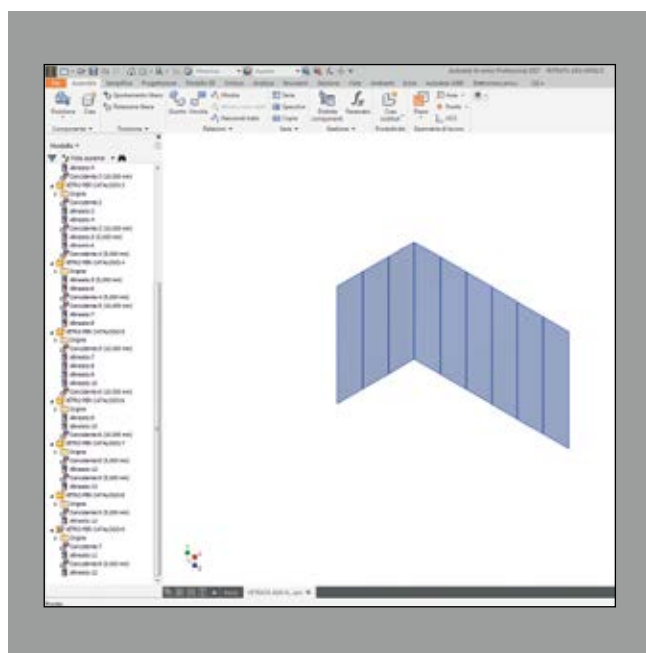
Autodesk Inventor Professional 2017

Assieme

Posiziona Crea

Componente ▾ Posizione ▾ Relazioni ▾ Serie ▾ Gestione ▾ Produttività Operazioni di lavoro

Vincola

Serie

Distinta componenti

Parametri

Crea sostituti

Piano

Modello ▾

Vista assieme

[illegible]